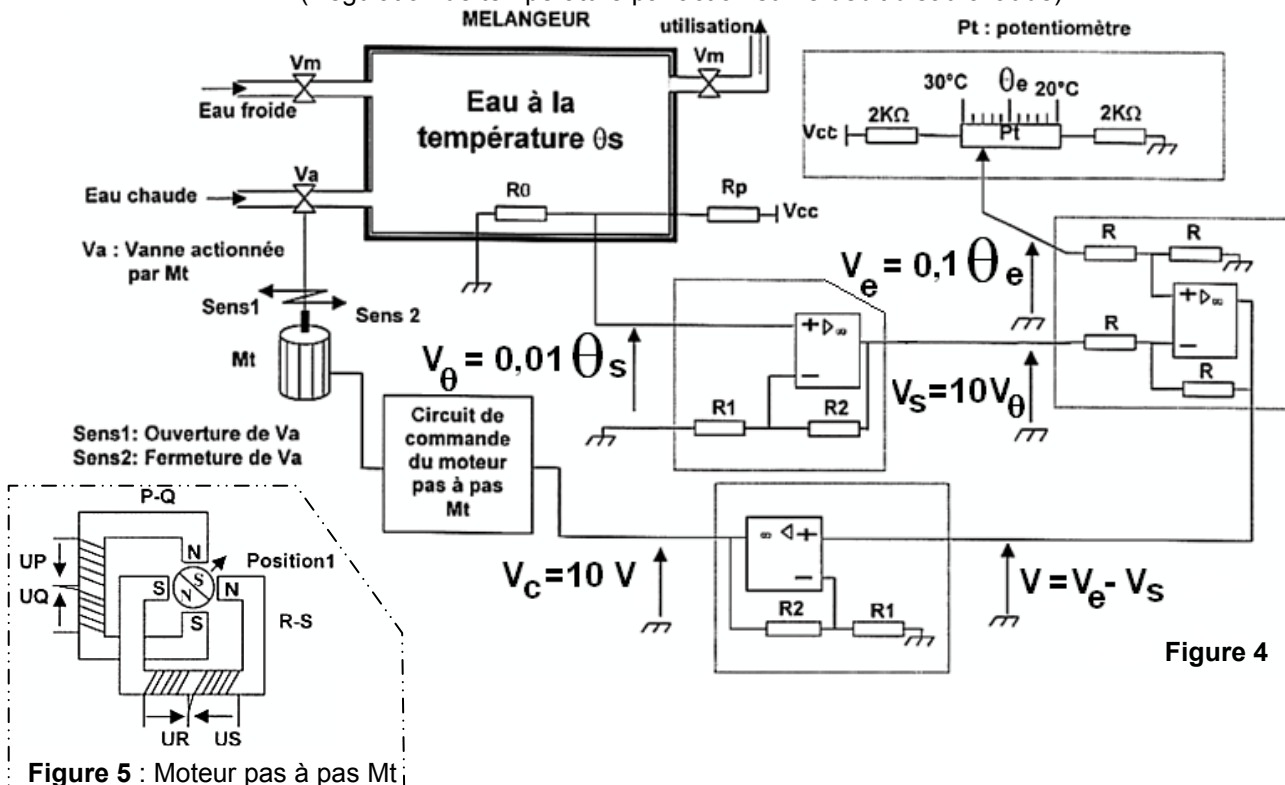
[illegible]

MELANGEUR

utilisation

Pt : potentiomètre

Vm

Vm

Eau froide

Eau à la température θs

30°C $\theta e$ 20°C

Vcc 2KΩ Pt 2KΩ

Eau chaude

Va

R0

Rp

Vcc

Va : Vanne actionnée par Mt

R R

$V_e = 0,1\,\theta_e$

Sens1

Sens 2

Mt

$V_\theta = 0,01\,\theta_s$

R

R1

R2

$V_S = 10V_\theta$

R

Circuit de commande du moteur pas à pas Mt

Sens1: Ouverture de Va
Sens2: Fermeture de Va

P-Q

UP

UQ

N

S

N

S

S

N

Position1

R-S

$V_C = 10\ V$

R2

R1

$V = V_e - V_S$

Figure 4

UR

US

Figure 5 : Moteur pas à pas Mt